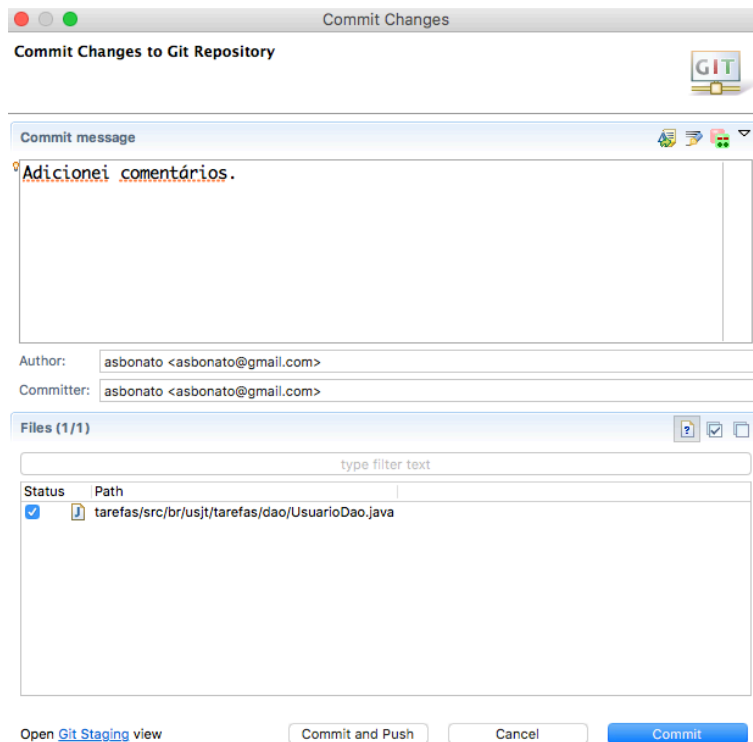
Commit Changes

Commit Changes to Git Repository

GIT

Commit message

Adicionei comentários.

Author: asbonato <asbonato@gmail.com>

Committer: asbonato <asbonato@gmail.com>

Files (1/1)

type filter text

| Status | Path |
|---|---|
| | tarefas/src/br/usjt/tarefas/dao/UsuarioDao.java |

Open Git Staging view

Commit and Push

Cancel

Commit